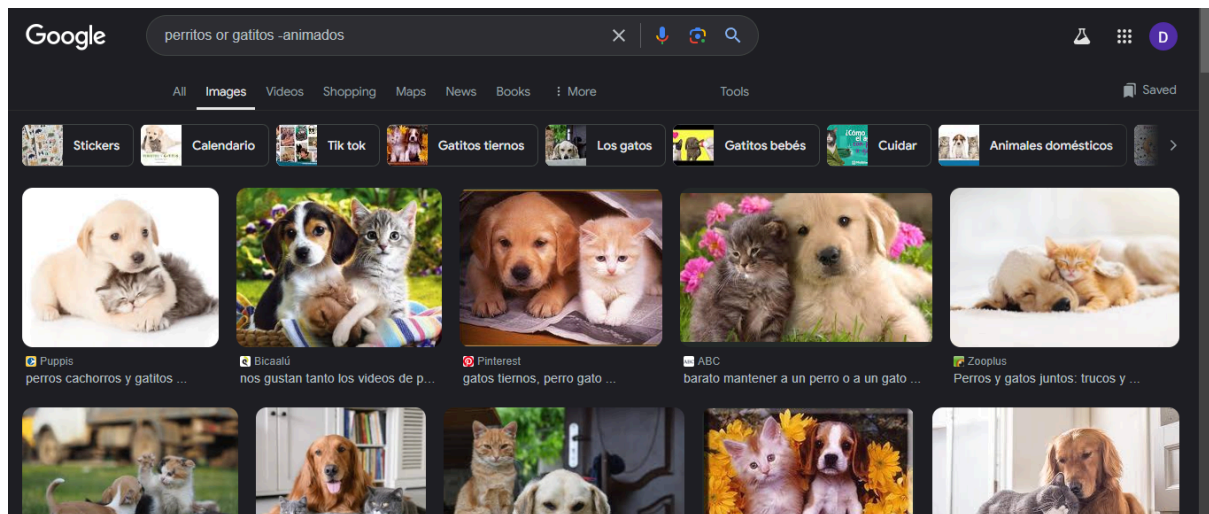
Google

perritos or gatitos -animados

D

All Images Videos Shopping Maps News Books ⋮ More Tools Saved

Stickers Calendario Tik tok Gatitos tiernos Los gatos Gatitos bebés Cuidar Animales domésticos

¿Cómo

Puppis
perros cachorros y gatitos ...

Bicaalú
nos gustan tanto los videos de p...

Pinterest
gatos tiernos, perro gato ...

ABC
barato mantener a un perro o a un gato ...

Zooplus
Perros y gatos juntos: trucos y ...